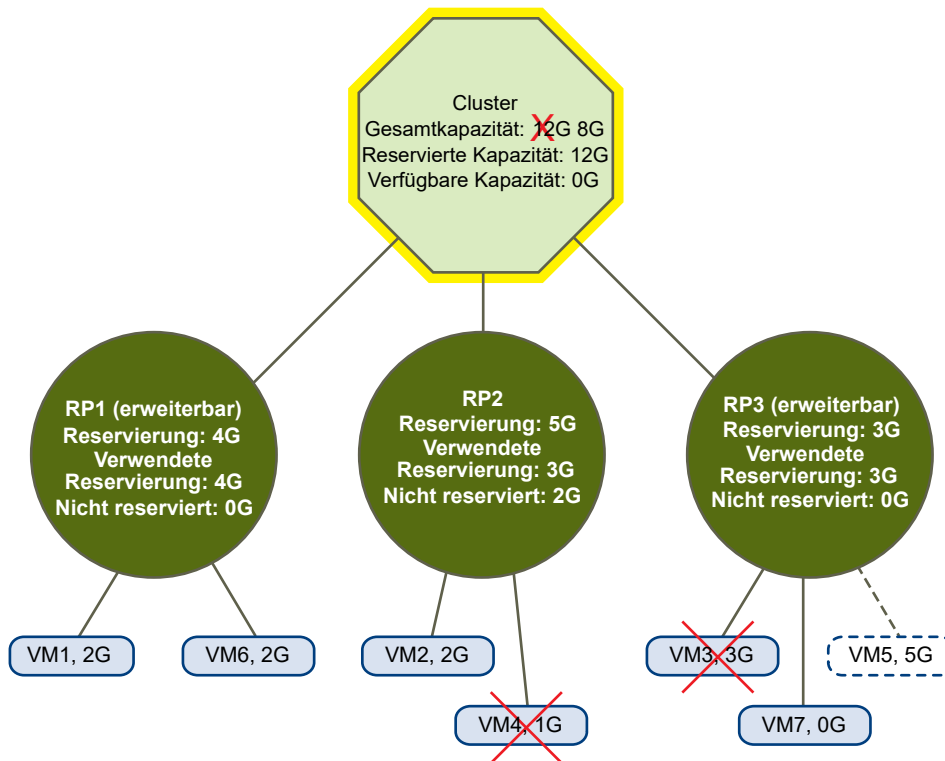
Cluster
Gesamtkapazität: 12G 8G
Reservierte Kapazität: 12G
Verfügbare Kapazität: 0G

RP1 (erweiterbar)
Reservierung: 4G
Verwendete Reservierung: 4G
Nicht reserviert: 0G

RP2
Reservierung: 5G
Verwendete Reservierung: 3G
Nicht reserviert: 2G

RP3 (erweiterbar)
Reservierung: 3G
Verwendete Reservierung: 3G
Nicht reserviert: 0G

VM1, 2G

VM6, 2G

VM2, 2G

VM4, 1G

VM3, 3G

VM5, 5G

VM7, 0G